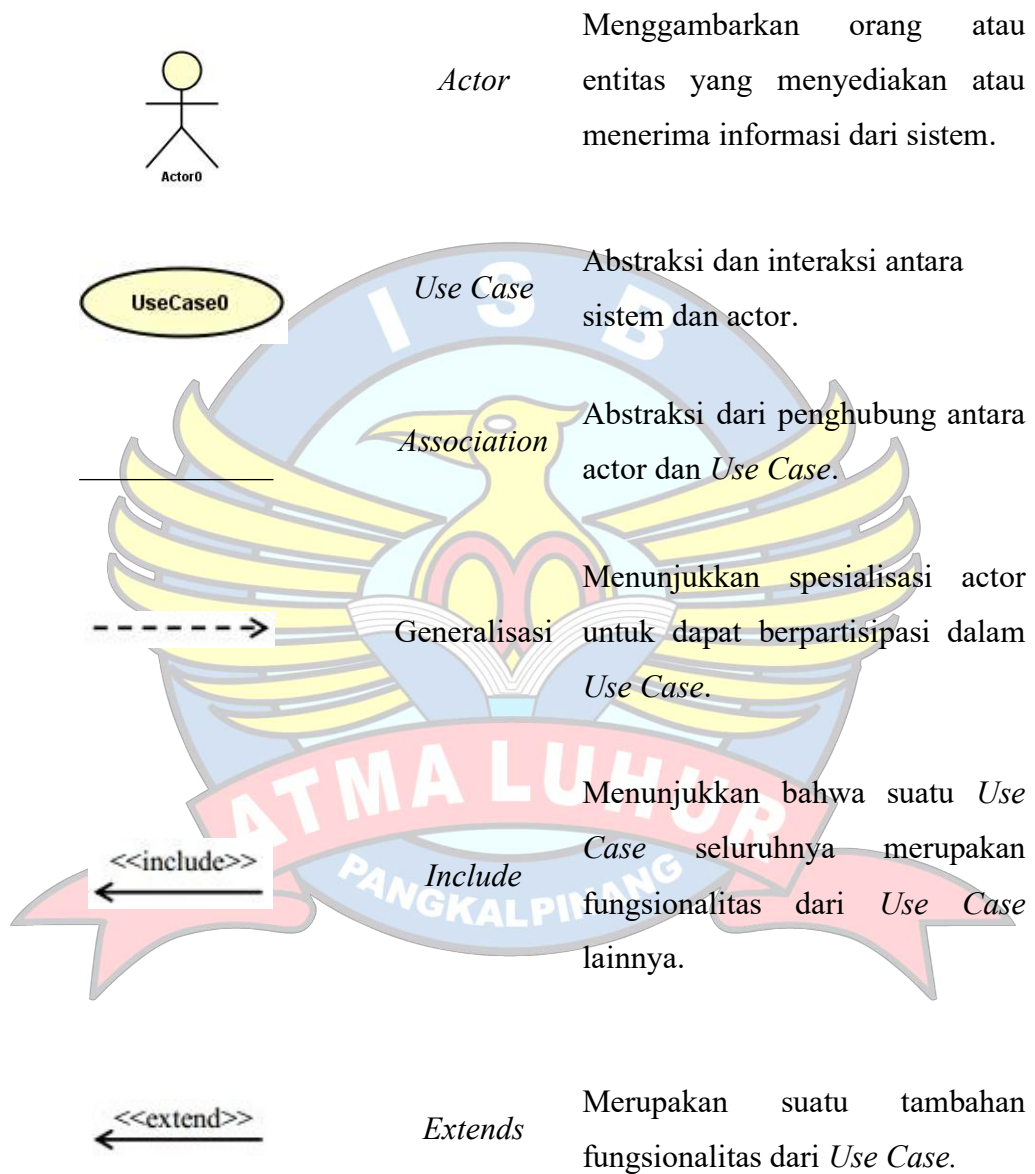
| | | |
|---|---|---|
| Actor0 | *Actor* | Menggambarkan orang atau entitas yang menyediakan atau menerima informasi dari sistem. |
| UseCase0 | *Use Case* | Abstraksi dan interaksi antara sistem dan actor. |
| | *Association* | Abstraksi dari penghubung antara actor dan *Use Case*. |
| | Generalisasi | Menunjukkan spesialisasi actor untuk dapat berpartisipasi dalam *Use Case*. |
| <<include>> | *Include* | Menunjukkan bahwa suatu *Use Case* seluruhnya merupakan fungsionalitas dari *Use Case* lainnya. |
| <<extend>> | *Extends* | Merupakan suatu tambahan fungsionalitas dari *Use Case.* |

I S B
ATMA LUHUR
PANGKALPINANG